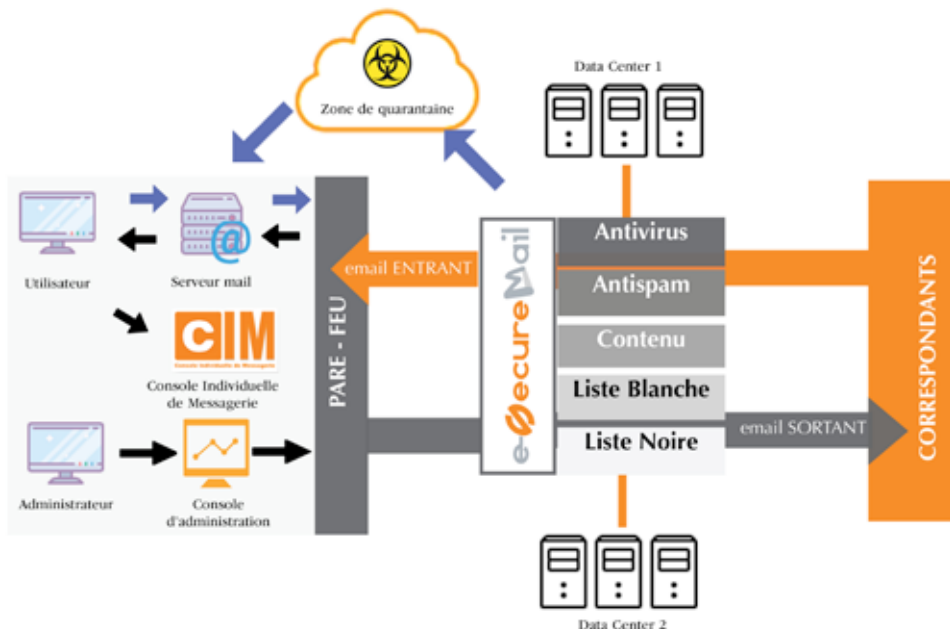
Zone de quarantaine

Data Center 1

Utilisateur

Serveur mail

CIM
Console Individuelle de Messagerie

Console Individuelle de Messagerie

Administrateur

Console d'administration

PARE - FEU

email ENTRANT

e-SecureMail

Antivirus

Antispam

Contenu

Liste Blanche

Liste Noire

email SORTANT

CORRESPONDANTS

Data Center 2